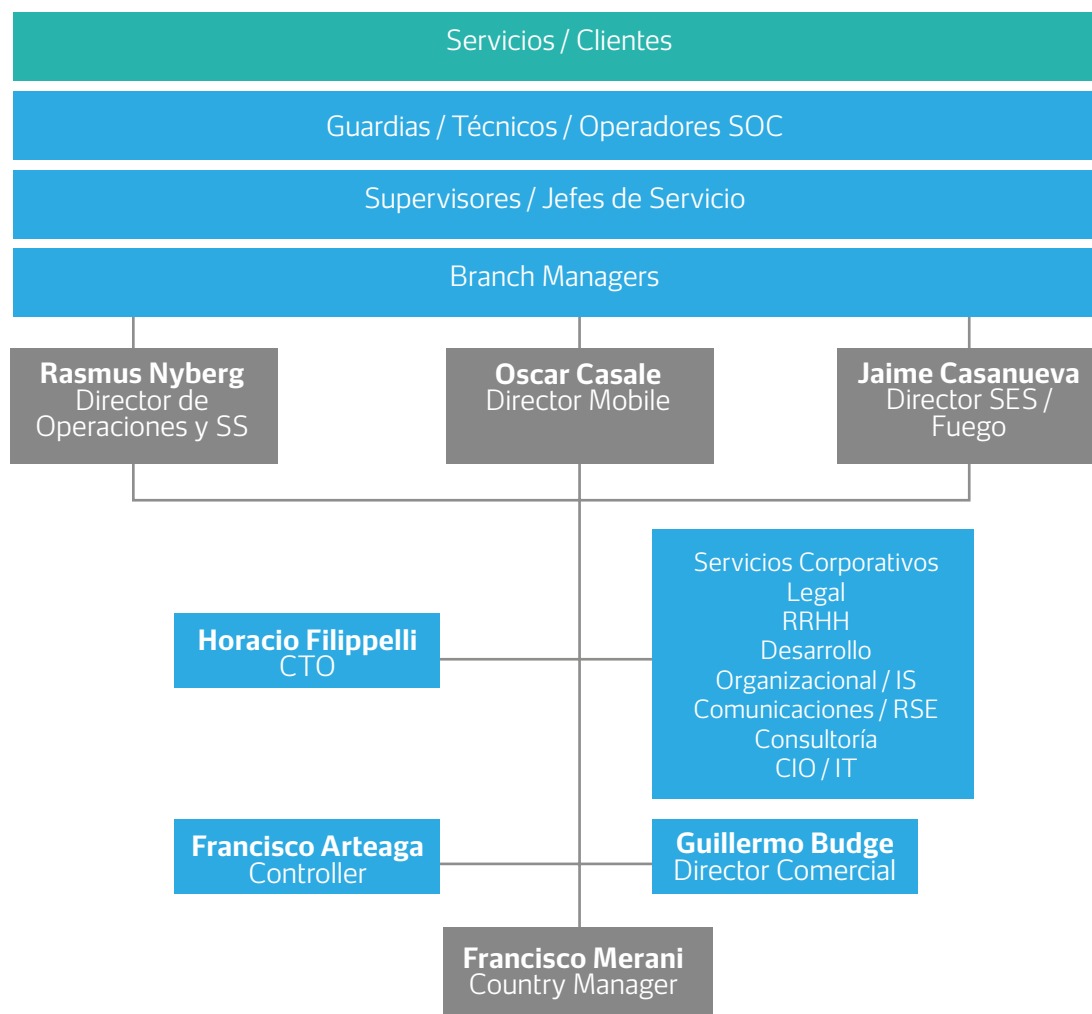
Servicios / Clientes

Guardias / Técnicos / Operadores SOC

Supervisores / Jefes de Servicio

Branch Managers

**Rasmus Nyberg**
Director de Operaciones y SS

**Oscar Casale**
Director Mobile

**Jaime Casanueva**
Director SES / Fuego

Servicios Corporativos
Legal
RRHH
Desarrollo
Organizacional / IS
Comunicaciones / RSE
Consultoría
CIO / IT

**Horacio Filippelli**
CTO

**Francisco Arteaga**
Controller

**Guillermo Budge**
Director Comercial

**Francisco Merani**
Country Manager